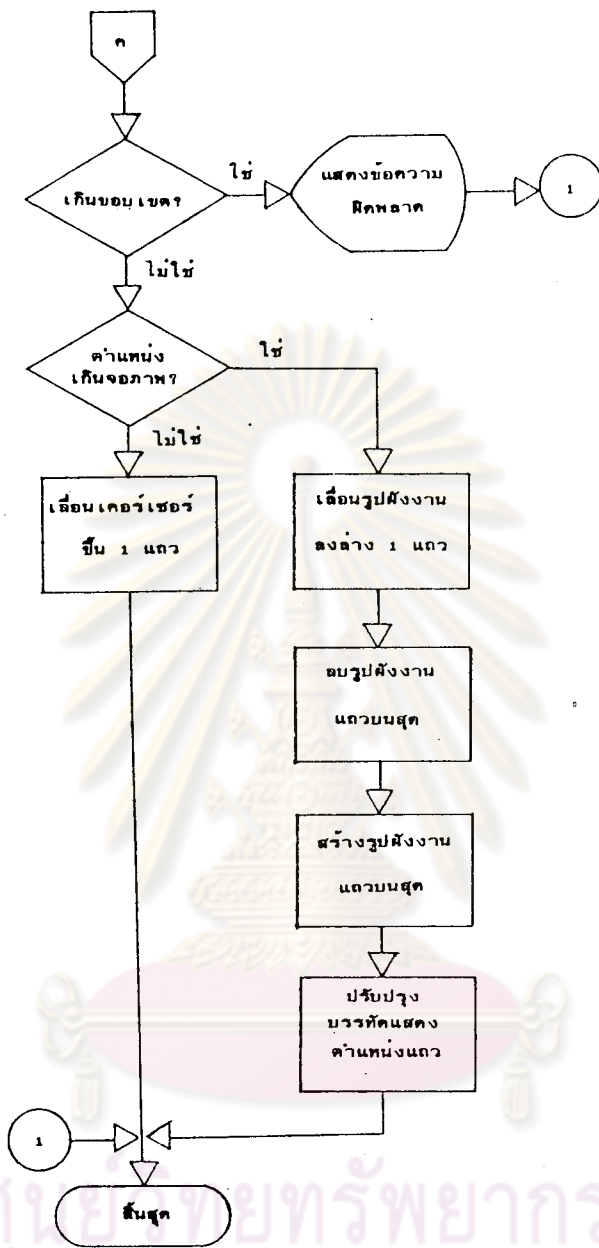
ค

เกินขอบเขต?

ใช่

แสดงข้อความผิดพลาด

1

ไม่ใช่

ตำแหน่งเกินจอภาพ?

ใช่

ไม่ใช่

เลื่อนเคอร์เซอร์ขึ้น 1 แถว

เลื่อนรูปผังงานลงล่าง 1 แถว

ลบรูปผังงานแถวบนสุด

สร้างรูปผังงานแถวบนสุด

ปรับปรุงบรรทัดแสดงตำแหน่งแถว

1

สิ้นสุด

ศูนย์วิทยทรัพยากร